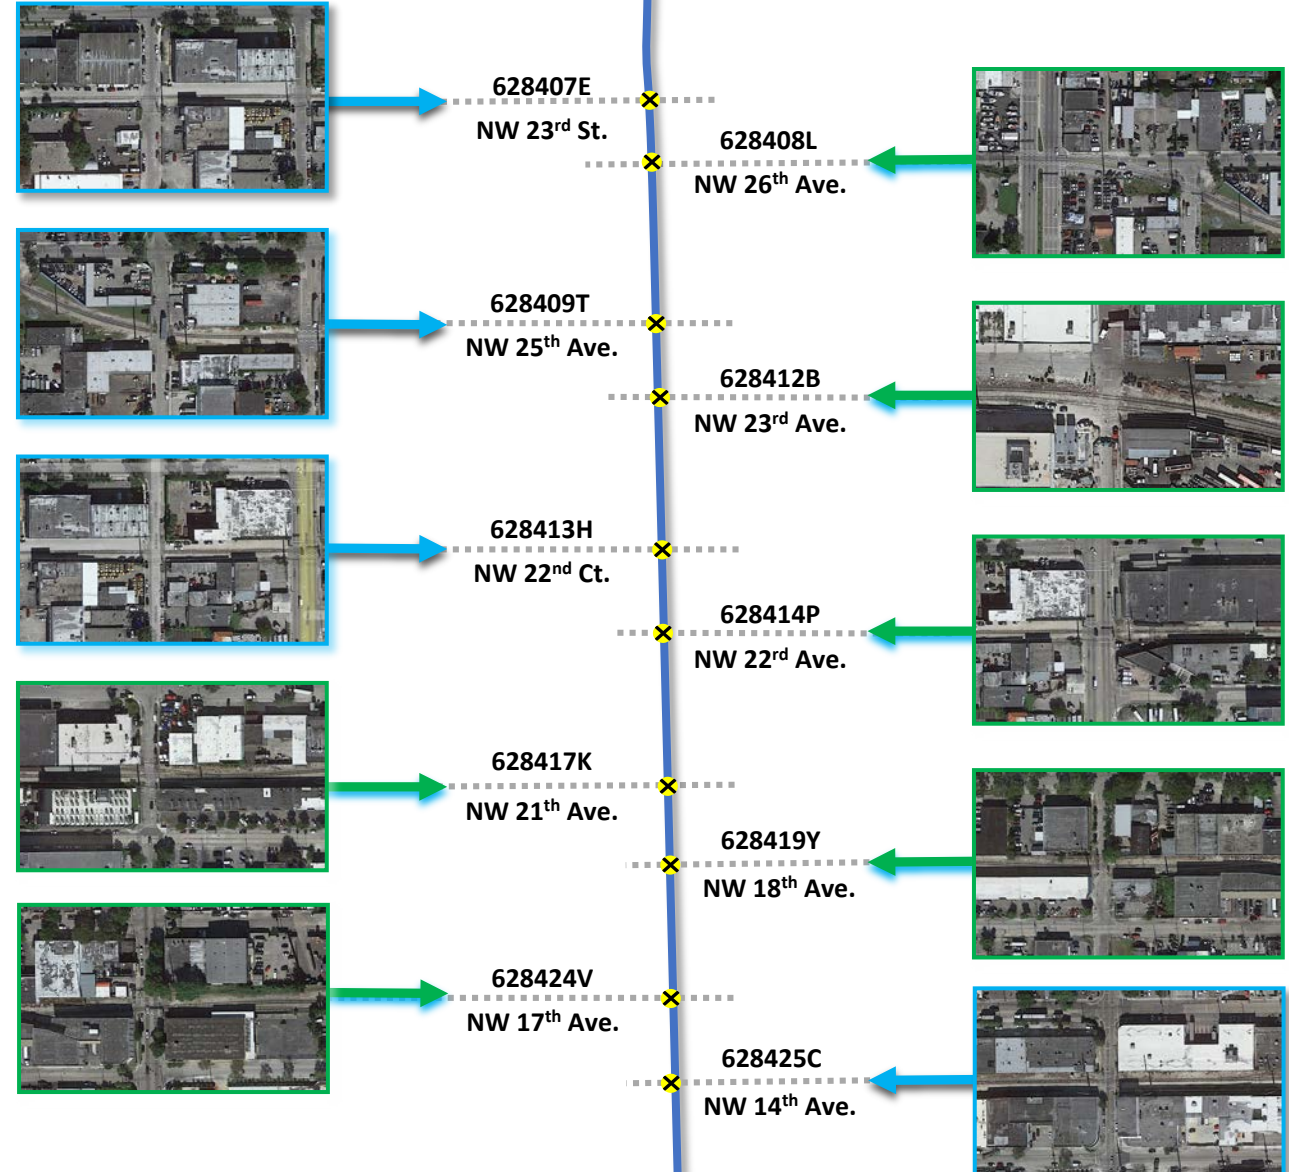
628407E
NW 23$^{rd}$ St.

628408L
NW 26$^{th}$ Ave.

628409T
NW 25$^{th}$ Ave.

628412B
NW 23$^{rd}$ Ave.

628413H
NW 22$^{nd}$ Ct.

628414P
NW 22$^{rd}$ Ave.

628417K
NW 21$^{th}$ Ave.

628419Y
NW 18$^{th}$ Ave.

628424V
NW 17$^{th}$ Ave.

628425C
NW 14$^{th}$ Ave.